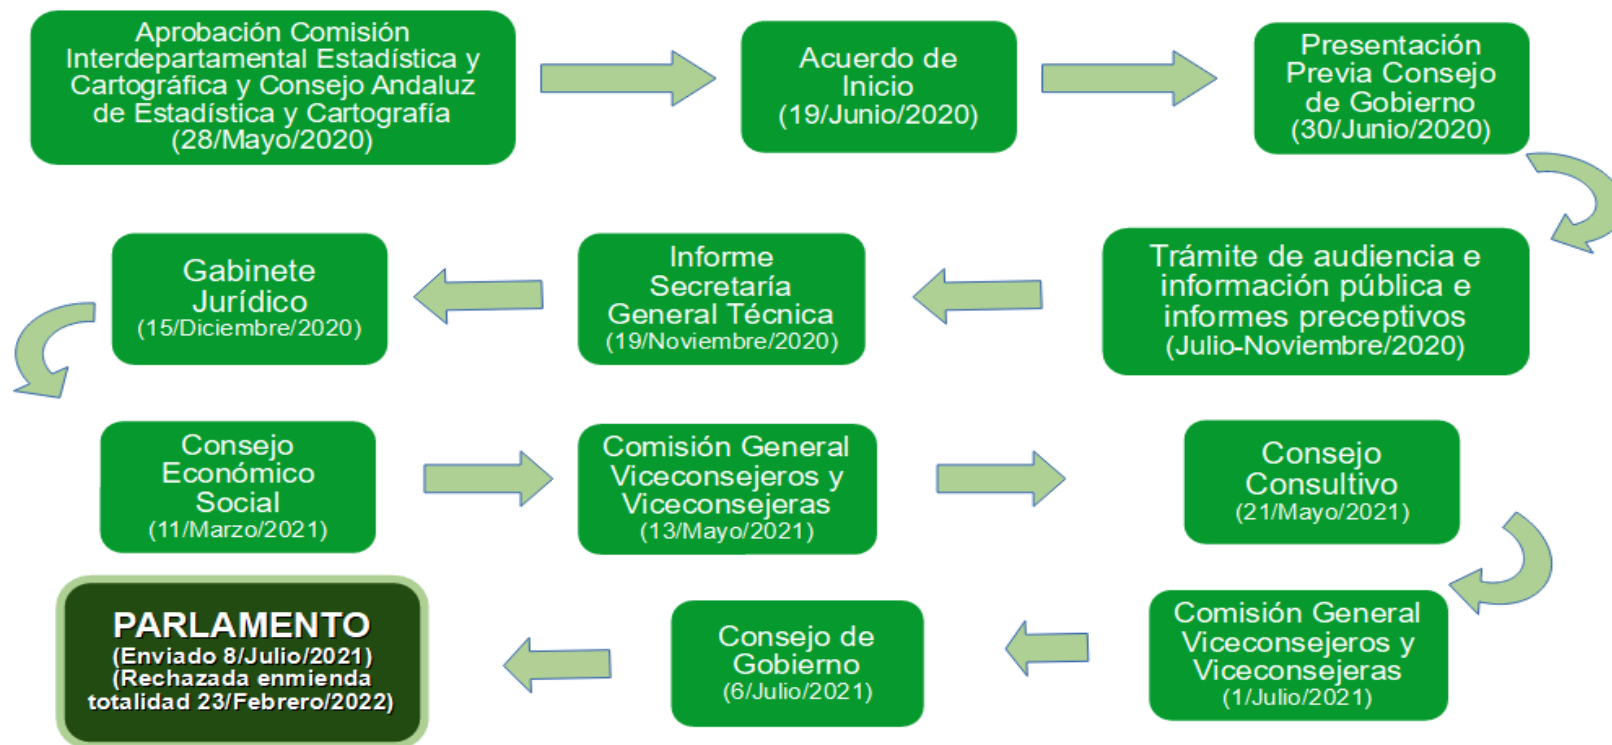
Aprobación Comisión Interdepartamental Estadística y Cartográfica y Consejo Andaluz de Estadística y Cartografía (28/Mayo/2020)

Acuerdo de Inicio (19/Junio/2020)

Presentación Previa Consejo de Gobierno (30/Junio/2020)

Trámite de audiencia e información pública e informes preceptivos (Julio-Noviembre/2020)

Informe Secretaría General Técnica (19/Noviembre/2020)

Gabinete Jurídico (15/Diciembre/2020)

Consejo Económico Social (11/Marzo/2021)

Comisión General Viceconsejeros y Viceconsejeras (13/Mayo/2021)

Consejo Consultivo (21/Mayo/2021)

Comisión General Viceconsejeros y Viceconsejeras (1/Julio/2021)

Consejo de Gobierno (6/Julio/2021)

PARLAMENTO (Enviado 8/Julio/2021) (Rechazada enmienda totalidad 23/Febrero/2022)